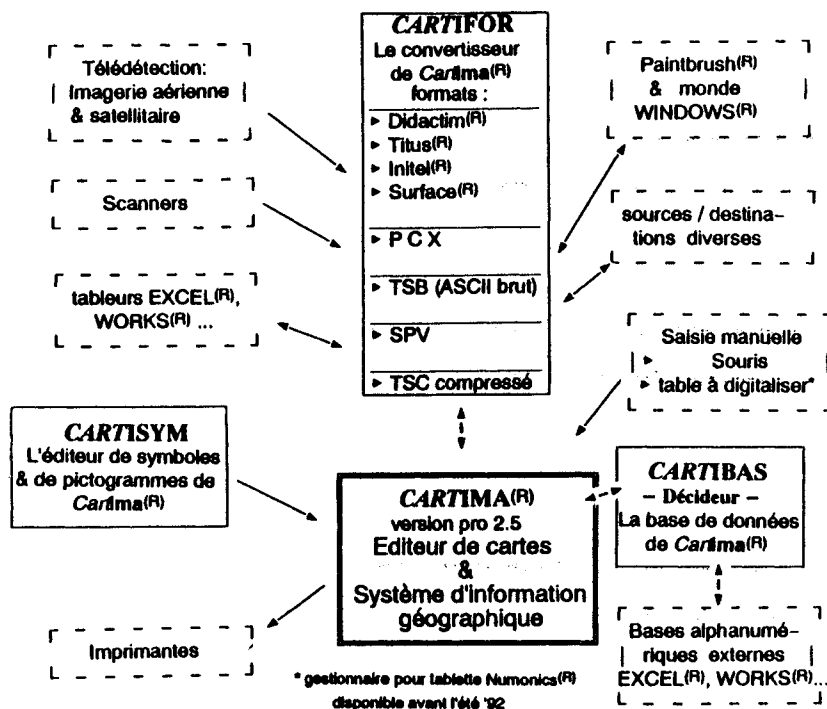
CARTIFOR
Le convertisseur de Cartima(R) formats :
▸ Didactim(R)
▸ Titus(R)
▸ Initel(R)
▸ Surface(R)
▸ P C X
▸ TSB (ASCII brut)
▸ SPV
▸ TSC compressé

Télédétection: Imagerie aérienne & satellitaire

Scanners

tableurs EXCEL(R), WORKS(R) ...

Paintbrush(R) & monde WINDOWS(R)

sources / destinations diverses

Saisie manuelle
▸ Souris
▸ table à digitaliser*

CARTISYM
L'éditeur de symboles & de pictogrammes de Cartima(R)

CARTIMA(R)
version pro 2.5
Editeur de cartes
&
Système d'information géographique

CARTIBAS
– Décideur –
La base de données de Cartima(R)

Bases alphanumériques externes EXCEL(R), WORKS(R)...

Imprimantes

* gestionnaire pour tablette Numonics(R) disponible avant l'été '92